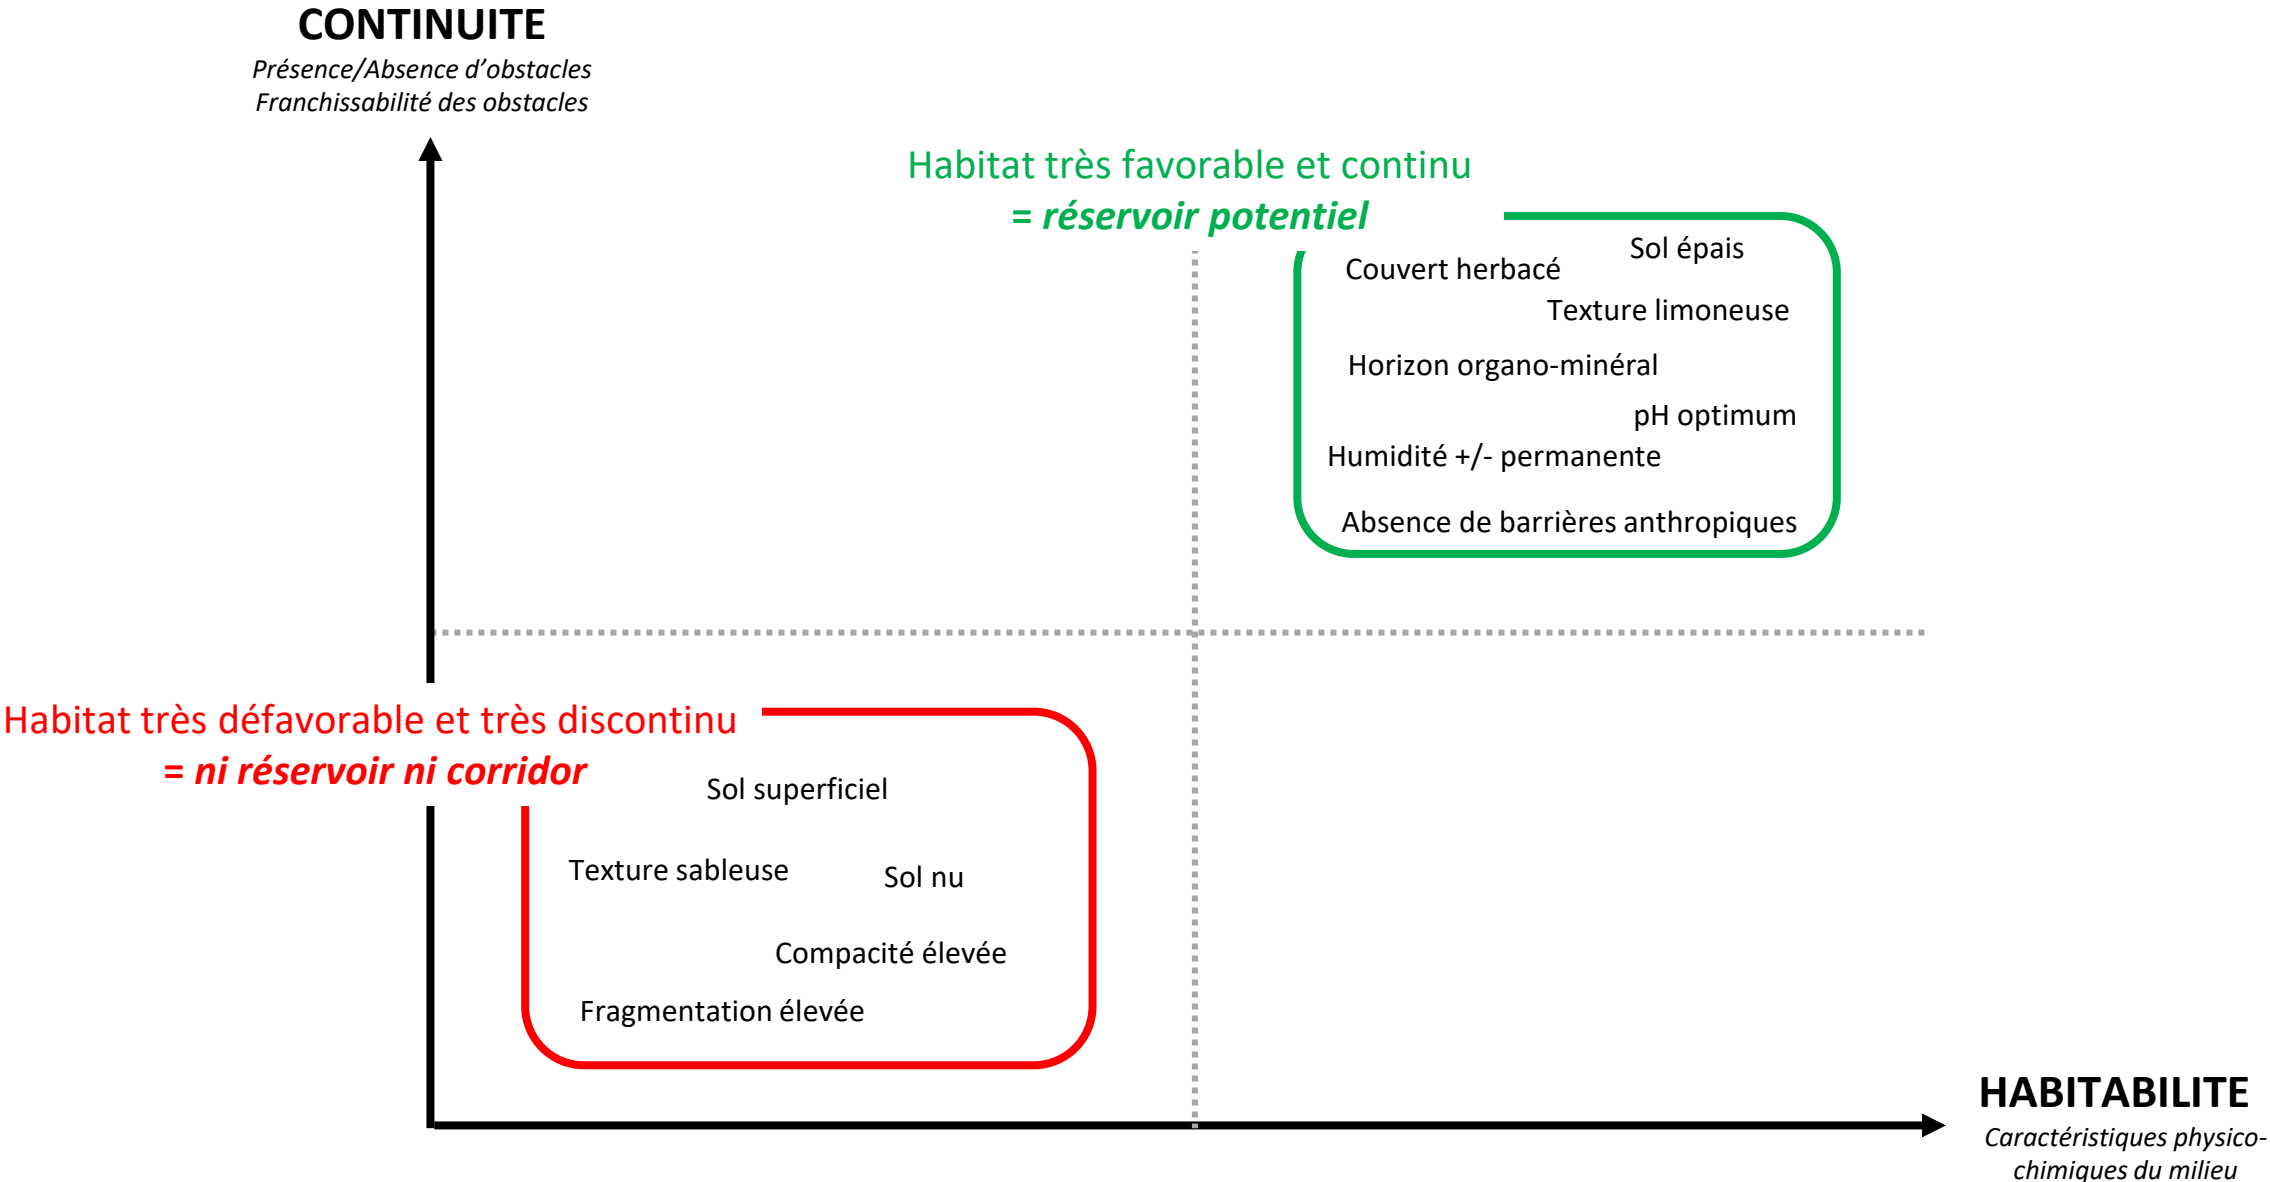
CONTINUITE

Présence/Absence d'obstacles
Franchissabilité des obstacles

Habitat très favorable et continu
= réservoir potentiel

Sol épais
Couvert herbacé
Texture limoneuse
Horizon organo-minéral
pH optimum
Humidité +/- permanente
Absence de barrières anthropiques

Habitat très défavorable et très discontinu
= ni réservoir ni corridor

Sol superficiel
Texture sableuse
Sol nu
Compacité élevée
Fragmentation élevée

HABITABILITE

Caractéristiques physico-chimiques du milieu